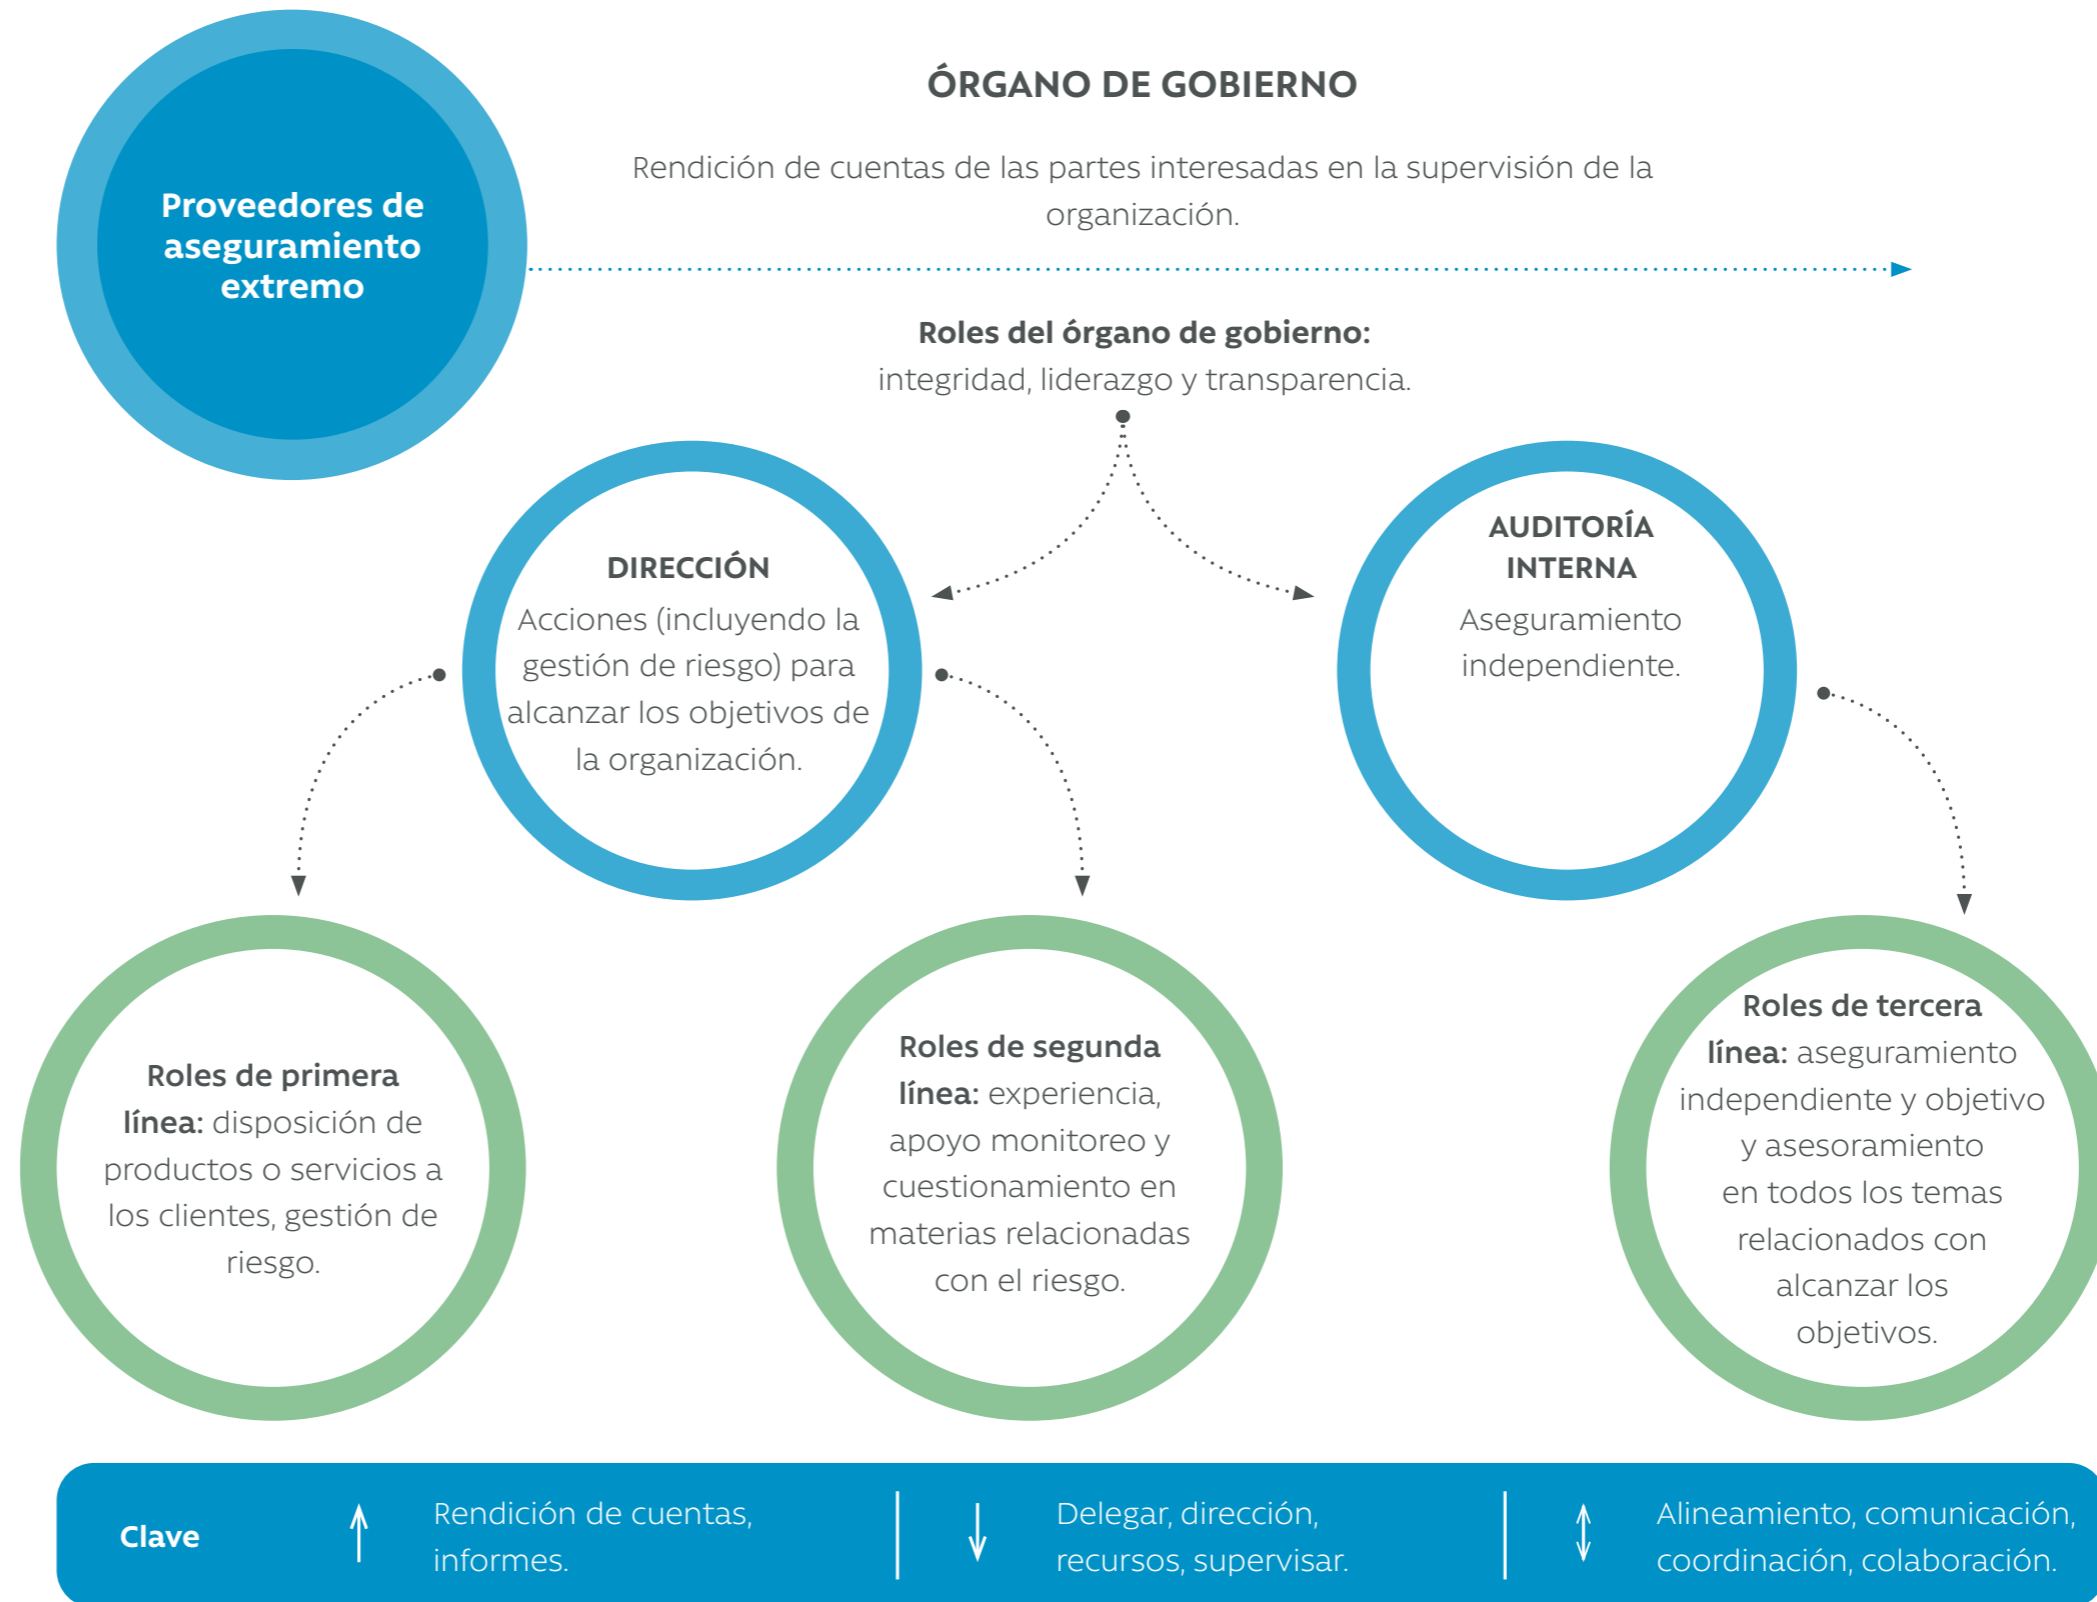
Proveedores de aseguramiento extremo

ÓRGANO DE GOBIERNO

Rendición de cuentas de las partes interesadas en la supervisión de la organización.

Roles del órgano de gobierno: integridad, liderazgo y transparencia.

DIRECCIÓN
Acciones (incluyendo la gestión de riesgo) para alcanzar los objetivos de la organización.

AUDITORÍA INTERNA
Aseguramiento independiente.

Roles de primera línea: disposición de productos o servicios a los clientes, gestión de riesgo.

Roles de segunda línea: experiencia, apoyo monitoreo y cuestionamiento en materias relacionadas con el riesgo.

Roles de tercera línea: aseguramiento independiente y objetivo y asesoramiento en todos los temas relacionados con alcanzar los objetivos.

Clave
Rendición de cuentas, informes.
Delegar, dirección, recursos, supervisar.
Alineamiento, comunicación, coordinación, colaboración.